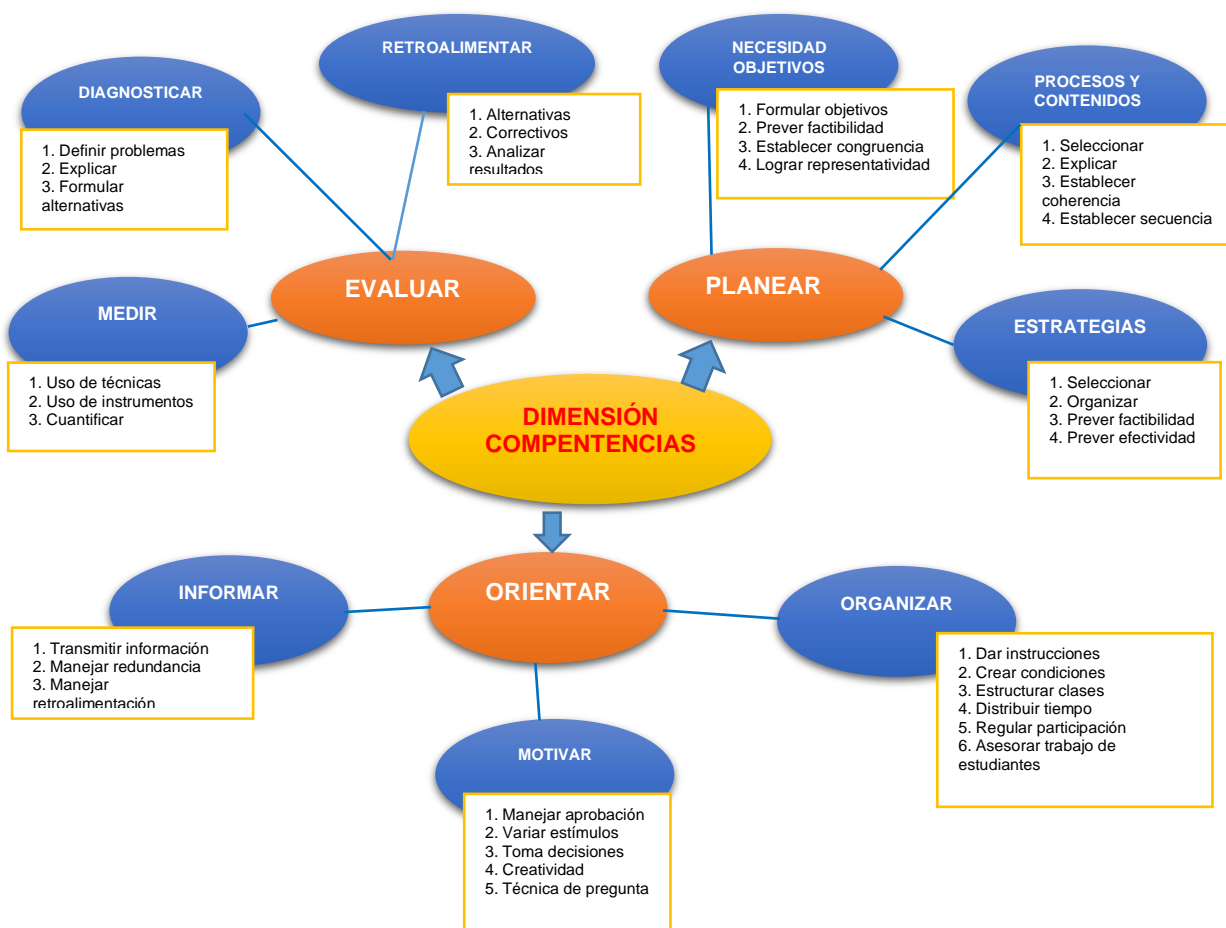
RETROALIMENTAR

1. Alternativas
2. Correctivos
3. Analizar resultados

DIAGNOSTICAR

1. Definir problemas
2. Explicar
3. Formular alternativas

NECESIDAD OBJETIVOS

1. Formular objetivos
2. Prever factibilidad
3. Establecer congruencia
4. Lograr representatividad

PROCESOS Y CONTENIDOS

1. Seleccionar
2. Explicar
3. Establecer coherencia
4. Establecer secuencia

EVALUAR

PLANEAR

MEDIR

1. Uso de técnicas
2. Uso de instrumentos
3. Cuantificar

ESTRATEGIAS

1. Seleccionar
2. Organizar
3. Prever factibilidad
4. Prever efectividad

DIMENSIÓN COMPENTENCIAS

ORIENTAR

INFORMAR

1. Transmitir información
2. Manejar redundancia
3. Manejar retroalimentación

ORGANIZAR

1. Dar instrucciones
2. Crear condiciones
3. Estructurar clases
4. Distribuir tiempo
5. Regular participación
6. Asesorar trabajo de estudiantes

MOTIVAR

1. Manejar aprobación
2. Variar estímulos
3. Toma decisiones
4. Creatividad
5. Técnica de pregunta